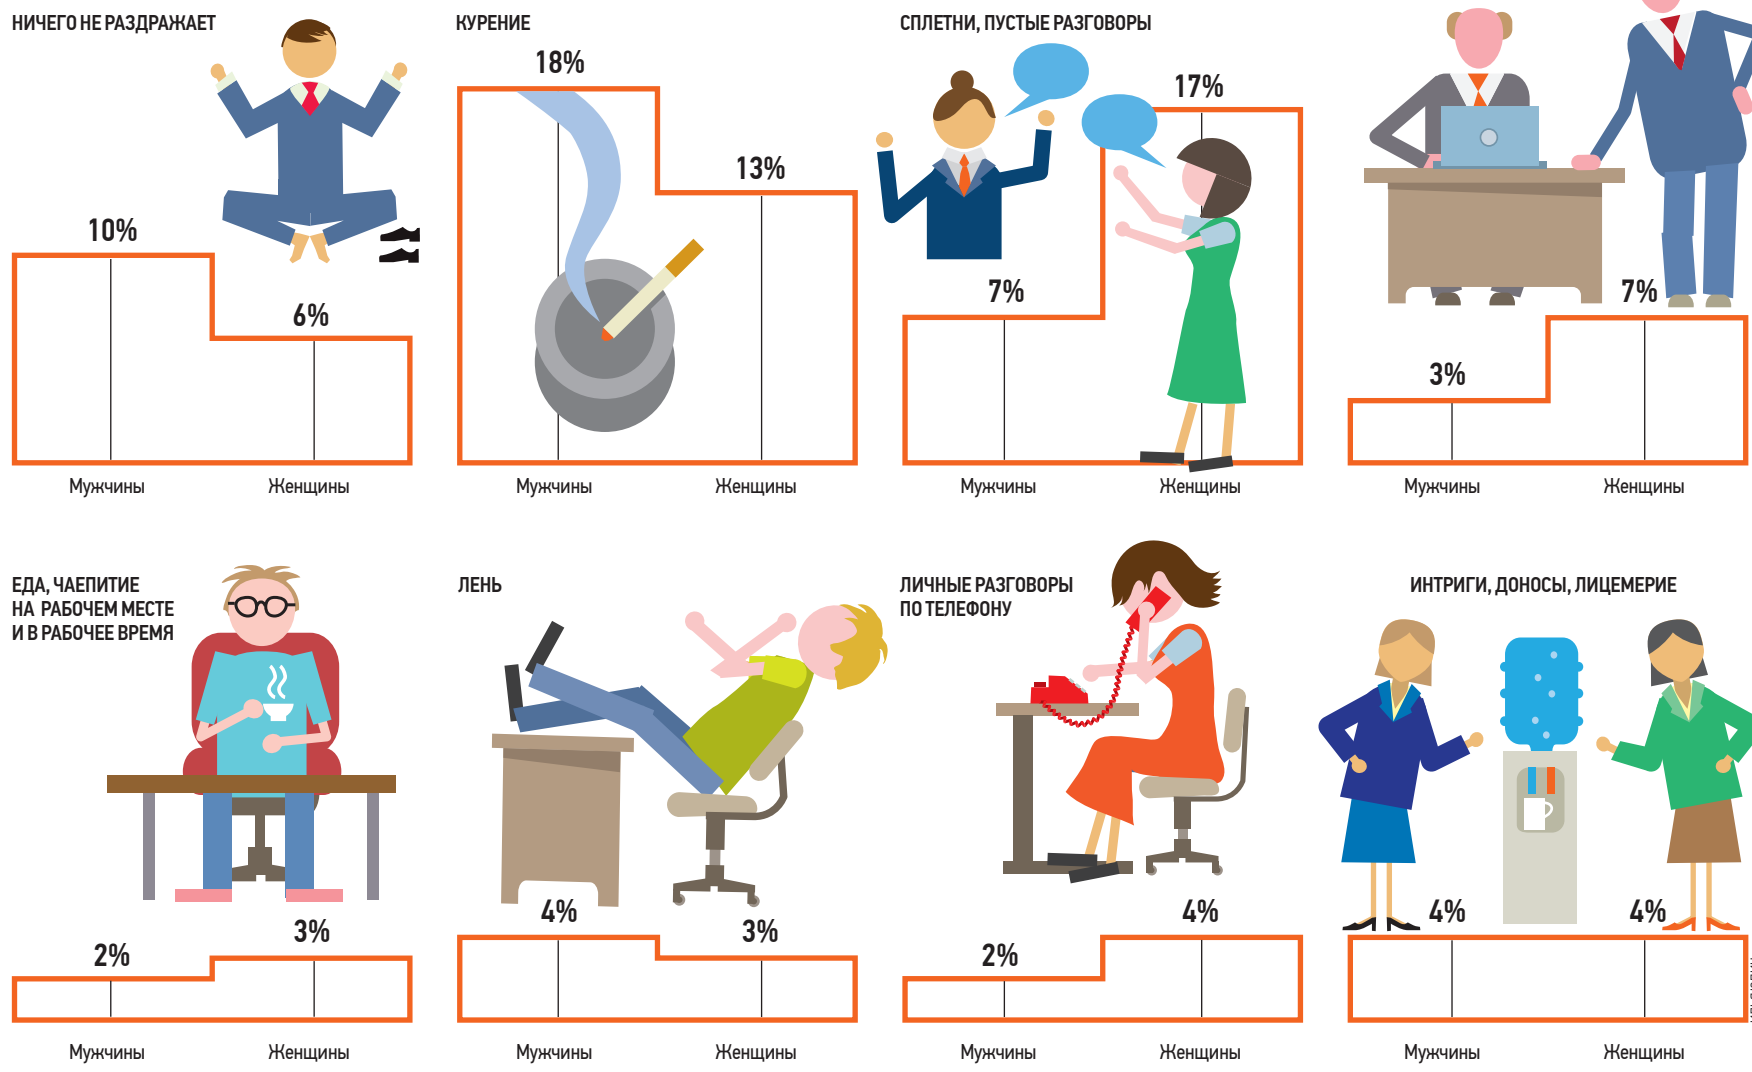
НИЧЕГО НЕ РАЗДРАЖАЕТ

10%

6%

Мужчины Женщины

КУРЕНИЕ

18%

13%

Мужчины Женщины

СПЛЕТНИ, ПУСТЫЕ РАЗГОВОРЫ

7%

17%

Мужчины Женщины

3%

7%

Мужчины Женщины

ЕДА, ЧАЕПИТИЕ НА РАБОЧЕМ МЕСТЕ И В РАБОЧЕЕ ВРЕМЯ

2%

3%

Мужчины Женщины

ЛЕНЬ

4%

3%

Мужчины Женщины

ЛИЧНЫЕ РАЗГОВОРЫ ПО ТЕЛЕФОНУ

2%

4%

Мужчины Женщины

ИНТРИГИ, ДОНОСЫ, ЛИЦЕМЕРИЕ

4%

4%

Мужчины Женщины